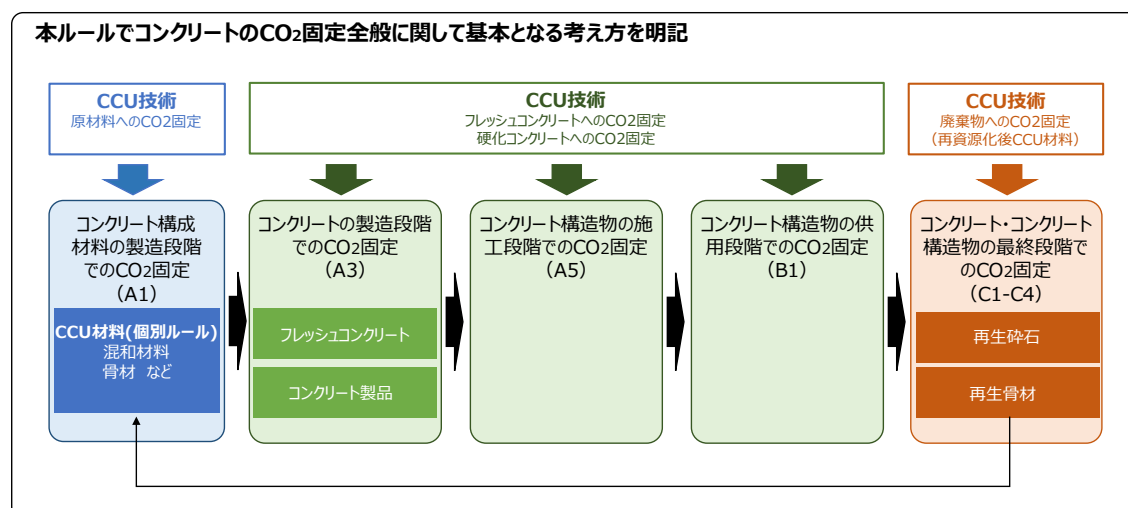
本ルールでコンクリートの$CO_2$固定全般に関して基本となる考え方を明記

CCU技術
原材料へのCO2固定

CCU技術
フレッシュコンクリートへのCO2固定
硬化コンクリートへのCO2固定

CCU技術
廃棄物へのCO2固定
（再資源化後CCU材料）

コンクリート構成材料の製造段階での$CO_2$固定
（A1）

CCU材料（個別ルール）
混和材料
骨材 など

コンクリートの製造段階での$CO_2$固定
（A3）

フレッシュコンクリート

コンクリート製品

コンクリート構造物の施工段階での$CO_2$固定
（A5）

コンクリート構造物の供用段階での$CO_2$固定
（B1）

コンクリート・コンクリート構造物の最終段階での$CO_2$固定
（C1-C4）

再生砕石

再生骨材